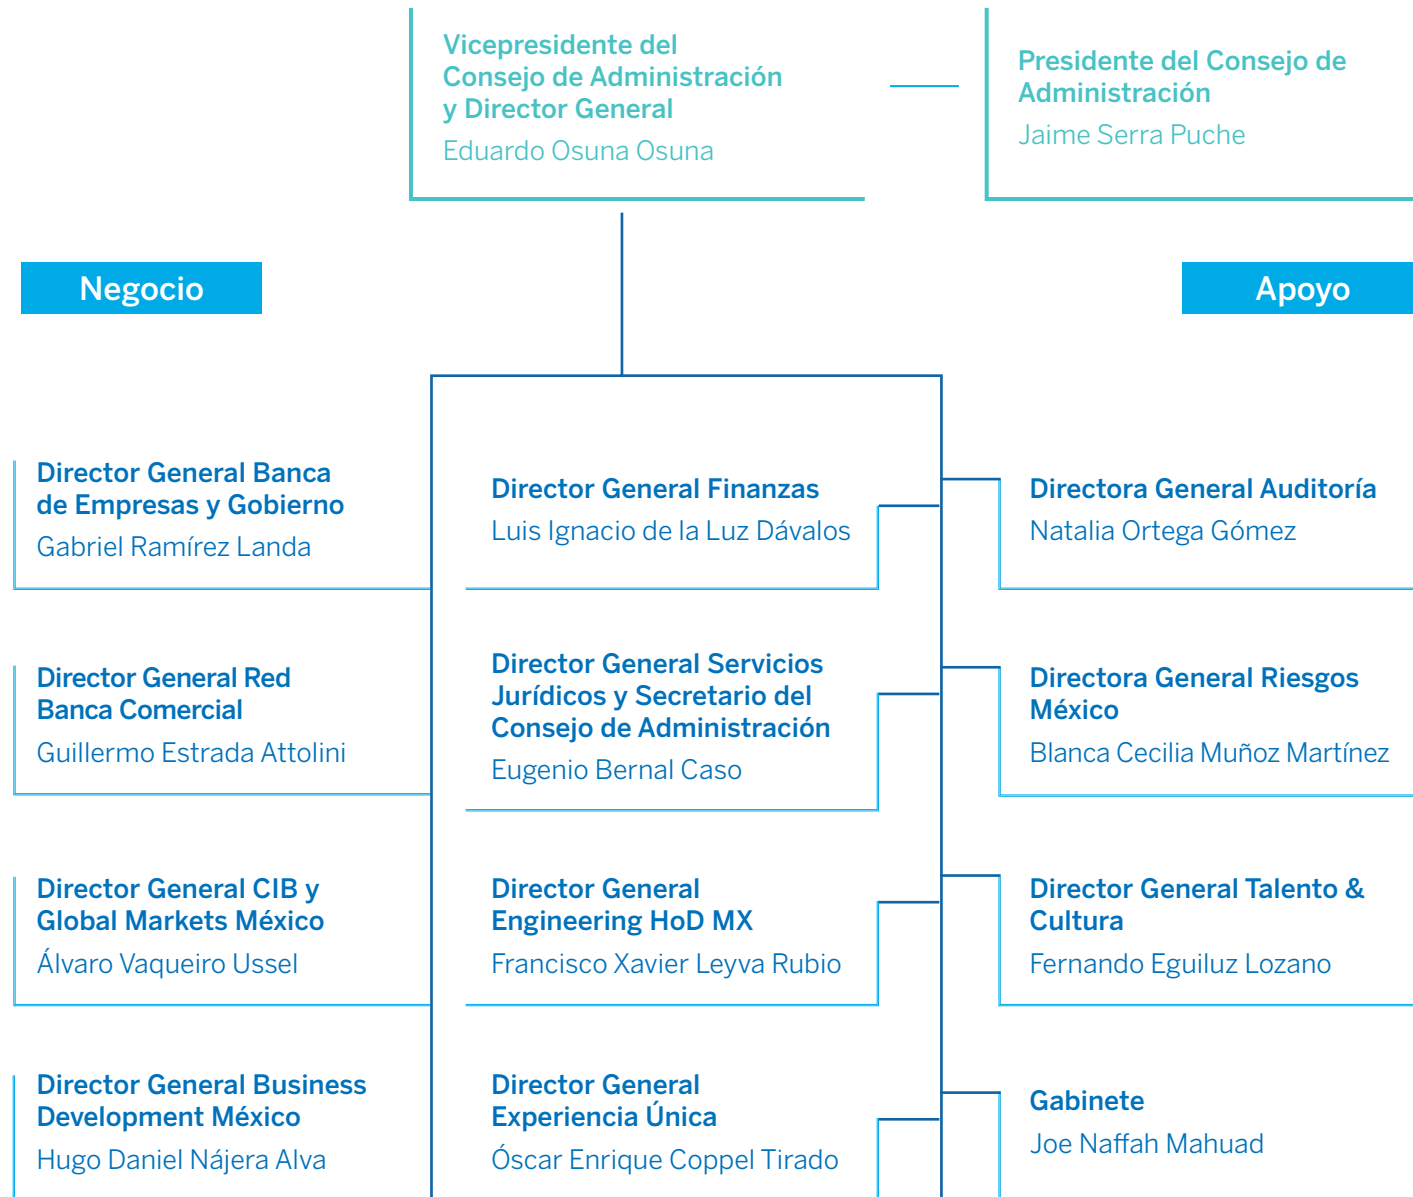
Vicepresidente del Consejo de Administración y Director General
Eduardo Osuna Osuna

Presidente del Consejo de Administración
Jaime Serra Puche

Negocio

Apoyo

Director General Banca de Empresas y Gobierno
Gabriel Ramírez Landa

Director General Finanzas
Luis Ignacio de la Luz Dávalos

Directora General Auditoría
Natalia Ortega Gómez

Director General Red Banca Comercial
Guillermo Estrada Attolini

Director General Servicios Jurídicos y Secretario del Consejo de Administración
Eugenio Bernal Caso

Directora General Riesgos México
Blanca Cecilia Muñoz Martínez

Director General CIB y Global Markets México
Álvaro Vaqueiro Ussel

Director General Engineering HoD MX
Francisco Xavier Leyva Rubio

Director General Talento & Cultura
Fernando Eguiluz Lozano

Director General Business Development México
Hugo Daniel Nájera Alva

Director General Experiencia Única
Óscar Enrique Coppel Tirado

Gabinete
Joe Naffah Mahuad